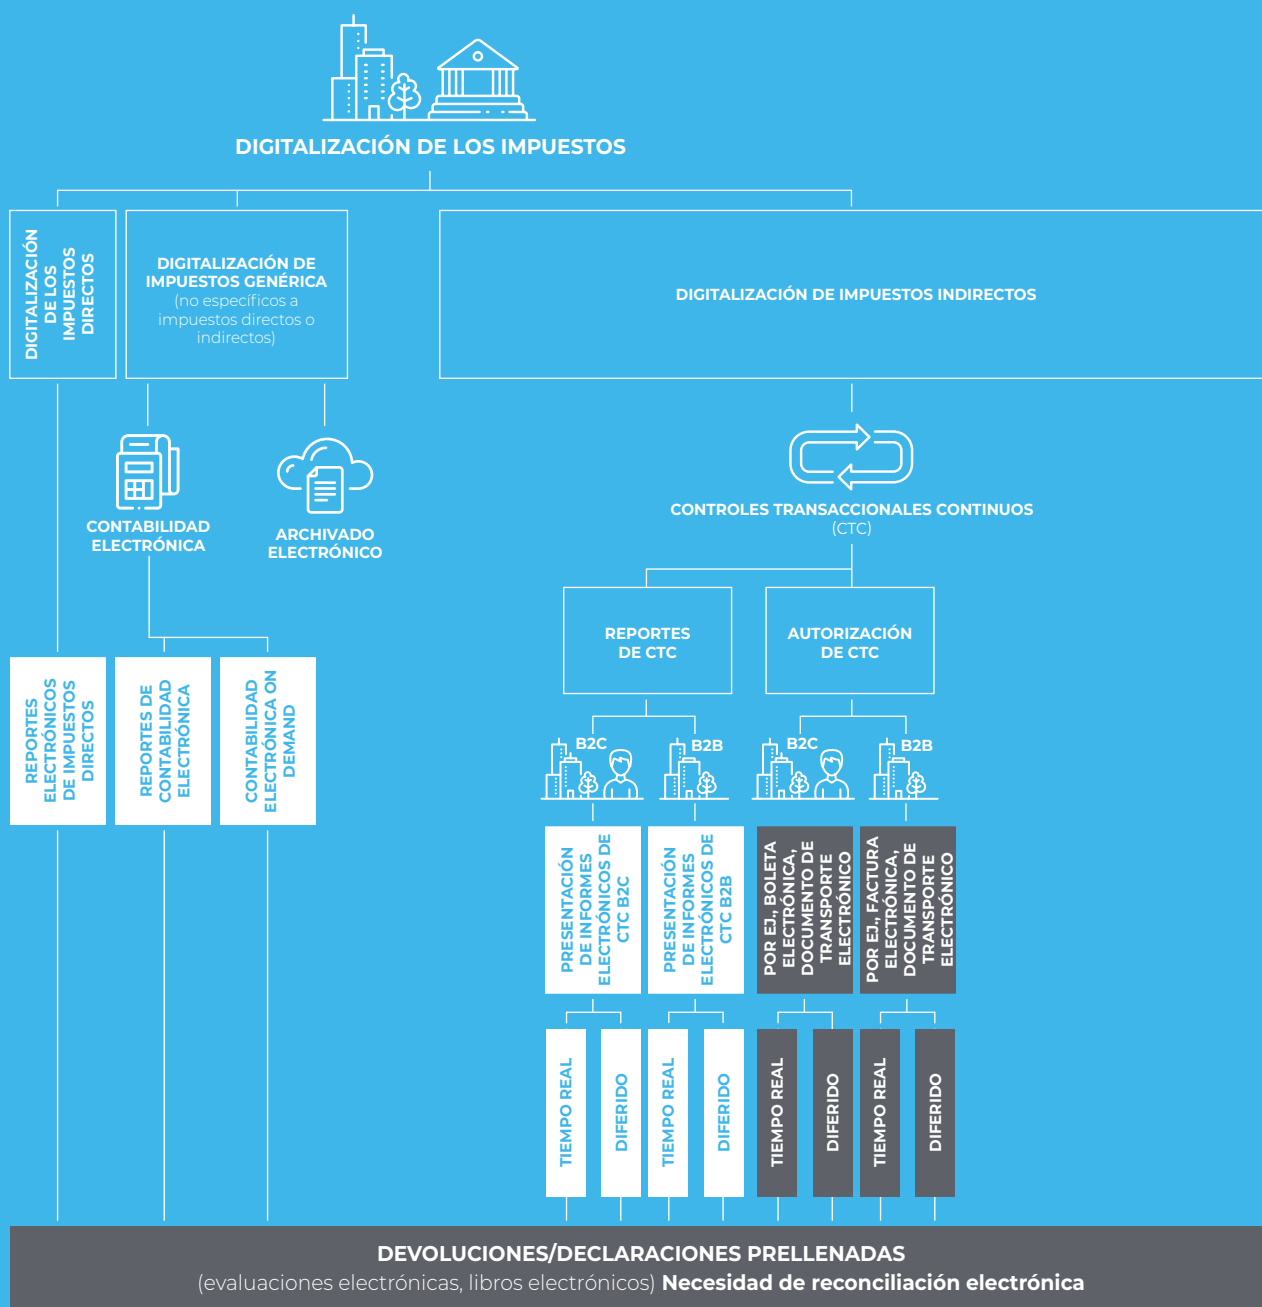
DIGITALIZACIÓN DE LOS IMPUESTOS

DIGITALIZACIÓN DE LOS IMPUESTOS DIRECTOS

DIGITALIZACIÓN DE IMPUESTOS GENÉRICA (no específicos a impuestos directos o indirectos)

DIGITALIZACIÓN DE IMPUESTOS INDIRECTOS

CONTABILIDAD ELECTRÓNICA

ARCHIVADO ELECTRÓNICO

CONTROLES TRANSACCIONALES CONTINUOS (CTC)

REPORTES DE CTC

AUTORIZACIÓN DE CTC

REPORTES ELECTRÓNICOS DE IMPUESTOS DIRECTOS

REPORTES DE CONTABILIDAD ELECTRÓNICA

CONTABILIDAD ELECTRÓNICA ON DEMAND

B2C

B2B

B2C

B2B

PRESENTACIÓN DE INFORMES ELECTRÓNICOS DE CTC B2C

PRESENTACIÓN DE INFORMES ELECTRÓNICOS DE CTC B2B

POR EJ., BOLETA ELECTRÓNICA, DOCUMENTO DE TRANSPORTE ELECTRÓNICO

POR EJ., FACTURA ELECTRÓNICA, DOCUMENTO DE TRANSPORTE ELECTRÓNICO

TIEMPO REAL

DIFERIDO

TIEMPO REAL

DIFERIDO

TIEMPO REAL

DIFERIDO

TIEMPO REAL

DIFERIDO

DEVOLUCIONES/DECLARACIONES PRELLENADAS
(evaluaciones electrónicas, libros electrónicos) Necesidad de reconciliación electrónica